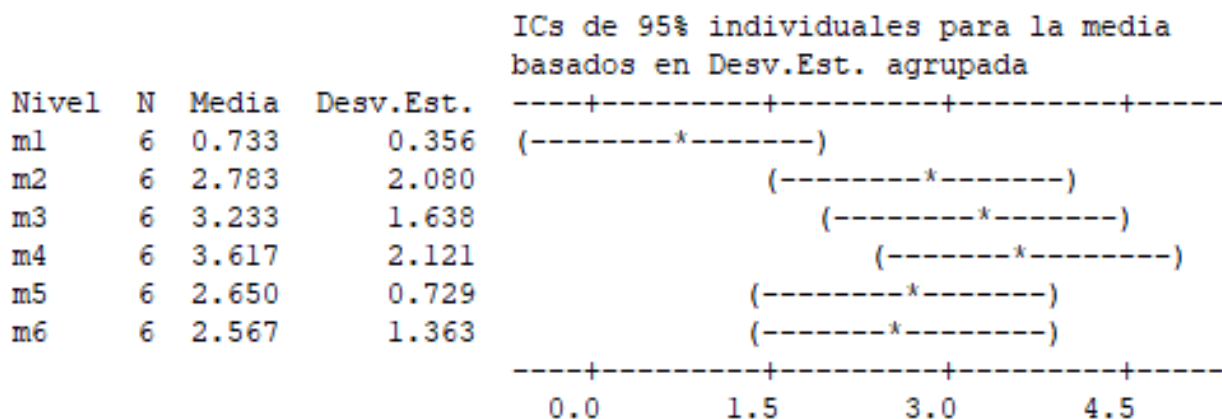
ICs de 95% individuales para la media basados en Desv.Est. agrupada

```
Nivel  N  Media  Desv.Est.  ----+---------+---------+---------+-----
m1     6  0.733      0.356  (--------*-------)
m2     6  2.783      2.080            (--------*-------)
m3     6  3.233      1.638              (--------*-------)
m4     6  3.617      2.121                (-------*--------)
m5     6  2.650      0.729           (--------*-------)
m6     6  2.567      1.363           (-------*--------)
                            ----+---------+---------+---------+-----
                              0.0       1.5       3.0       4.5
```